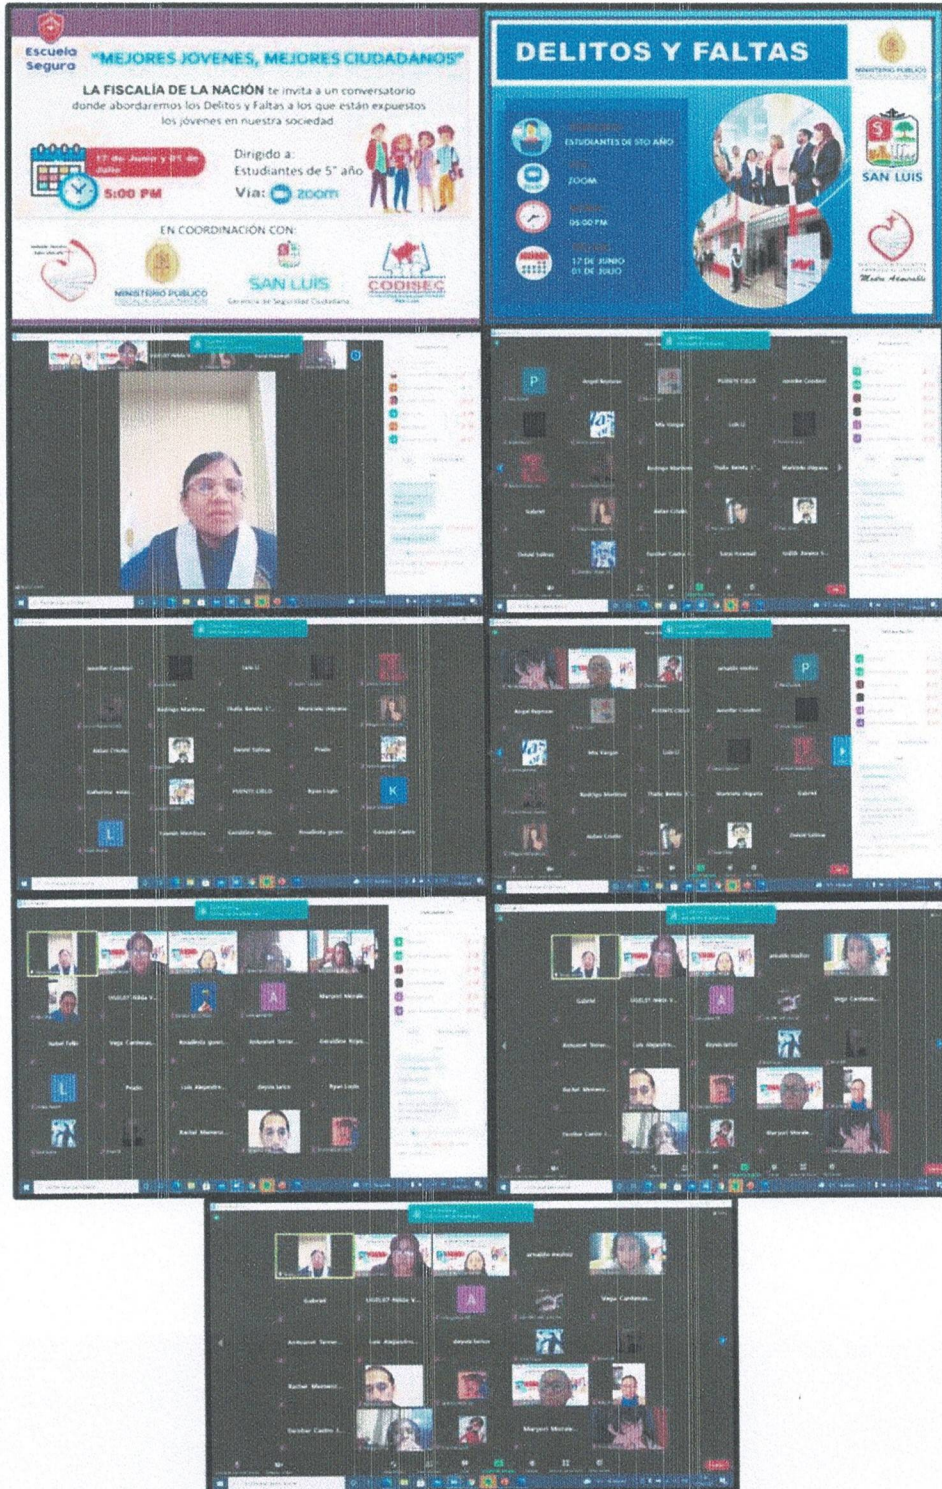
Escuela Segura

"MEJORES JOVENES, MEJORES CIUDADANOS"

LA FISCALÍA DE LA NACIÓN te invita a un conversatorio donde abordaremos los Delitos y Faltas a los que están expuestos los jóvenes en nuestra sociedad

17 de Junio y 01 de Julio

5:00 PM

Dirigido a: Estudiantes de 5° año

Vía: zoom

EN COORDINACIÓN CON:

MINISTERIO PUBLICO

SAN LUIS

Gerencia de Seguridad Ciudadana

CODISEC

DELITOS Y FALTAS

MINISTERIO PUBLICO

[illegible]
ESTUDIANTES DE 5TO AÑO

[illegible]
ZOOM

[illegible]
05:00 PM

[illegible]
17 DE JUNIO
01 DE JULIO

SAN LUIS

Madre Admirable

Angel Reynoso
PUENTE CIELO
Jennifer Condori
Mia Vargas
Lolo U
Rodrigo Martinez
Thalia Beleta
Maricielo chiguala
Gabriel
Aldair Criollo
Daniel Salinas
Xavibar Castro
Sara Kusmail
Judith Astete

Jennifer Condori
Lolo U
Rodrigo Martinez
Thalia Beleta
Maricielo chiguala
Aldair Criollo
Daniel Salinas
Prado
Katherine
PUENTE CIELO
Ryan Lujan
Yasmin Mendoza
Geraldine Rojas
Rosalinda
Ezequiel Castro

arnaldo muñoz
Angel Reynoso
PUENTE CIELO
Jennifer Condori
Mia Vargas
Lolo U
Rodrigo Martinez
Thalia Beleta
Maricielo chiguala
Gabriel
Aldair Criollo
Daniel Salinas

VIOLET Nilda V...
Margot Morale...
Isabel Tello
Vega Cardenas...
Rosalinda gonz...
Antuanet Torres...
Geraldine Rojas...
Prado
Luis Alejandro...
deyala lattor
Ryan Lujan
Rachel Moreno...

arnaldo muñoz
Gabriel
VIOLET Nilda V...
Vega Cardenas...
Antuanet Torres...
Luis Alejandro...
deyala lattor
Rachel Moreno...
Xavibar Castro...
Margot Morale...

arnaldo muñoz
Gabriel
VIOLET Nilda V...
Vega Cardenas...
Antuanet Torres...
Luis Alejandro...
deyala lattor
Rachel Moreno...
Xavibar Castro...
Margot Morale...